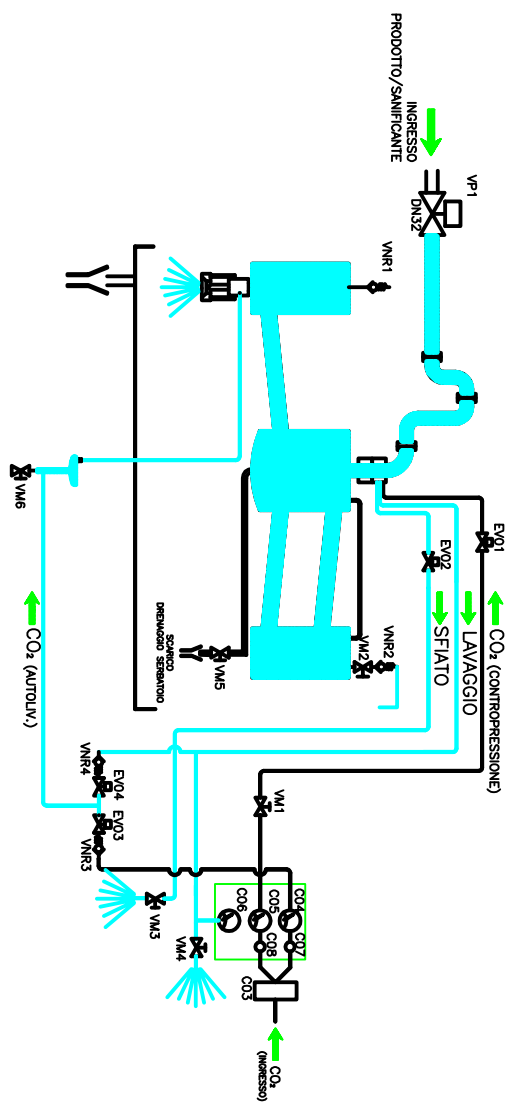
INGRESSO PRODOTTO/SANIFICANTE

VP1
DN32

VNR1

EVO1
EVO2

$CO_2$ (CONTROPRESSIONE)
LAVAGGIO
SFIATO

VNR2
VM2

SCARICO DRENAGGIO SERBATOIO
VM5

VM6

$CO_2$ (AUTOLIV.)

VNR4
EVO4
EVO3
VNR3

VM1

CO4
CO5
CO6
CO7
CO8

VM3
VM4

CO3

$CO_2$ (INGRESSO)